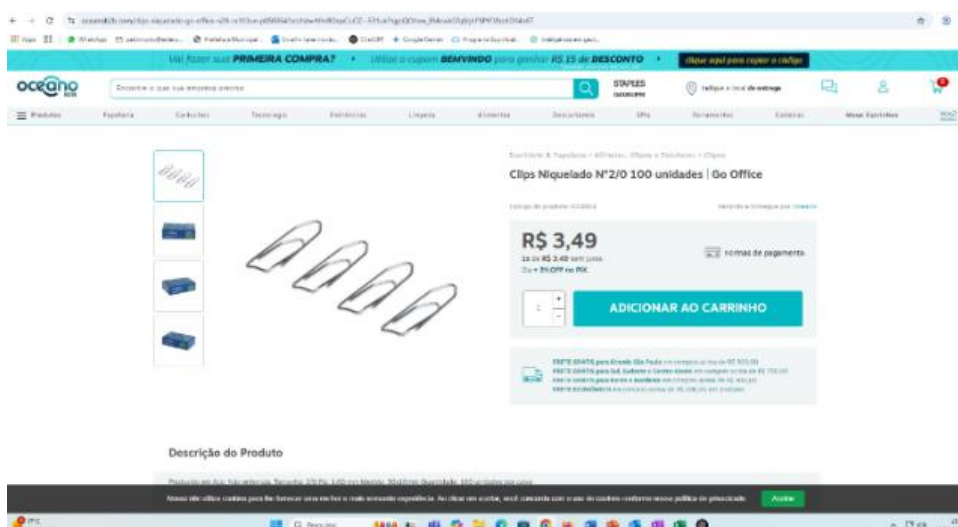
Vai fazer sua PRIMEIRA COMPRA? • Utilize o cupom BEMVINDO para ganhar R$ 15 de DESCONTO •

oceano

Encontre o que sua empresa precisa

STAPLES

Produtos Papelaria Escritório Tecnologia Limpeza Ferramentas Meus Carrinhos

Escritório & Papelaria > Clips

Clips Niquelado N°2/0 100 unidades | Go Office

R$ 3,49

Formas de pagamento

1

ADICIONAR AO CARRINHO

Descrição do Produto

Aceitar